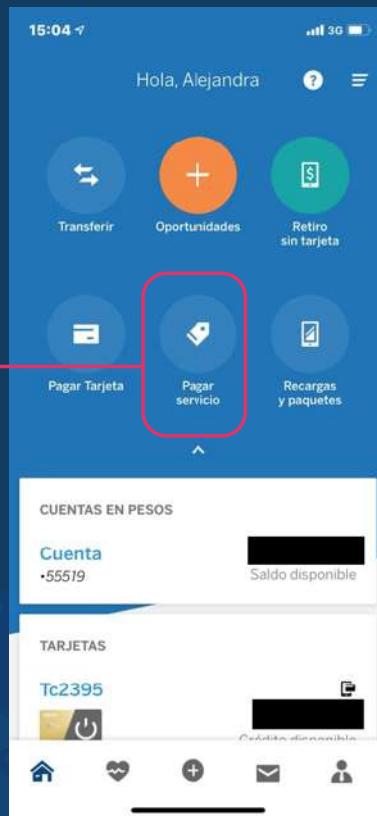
15:04

3G

Hola, Alejandra

Transferir

Oportunidades

Retiro sin tarjeta

Pagar Tarjeta

Pagar servicio

Recargas y paquetes

CUENTAS EN PESOS

Cuenta
•55519

Saldo disponible

TARJETAS

Tc2395

Crédito disponible